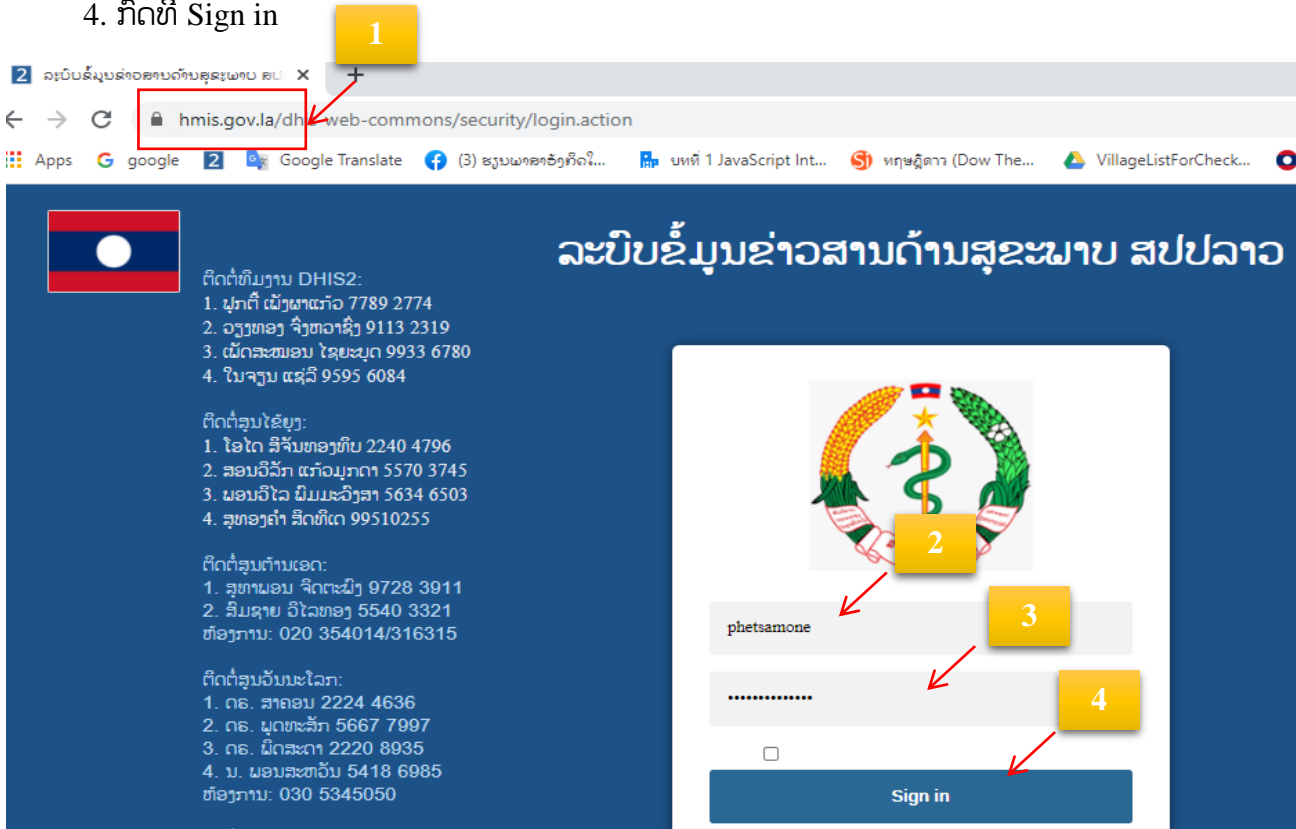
4. ກົດທີ່ Sign in

1

ລະບົບຂໍ້ມູນຂ່າວສານດ້ານສຸຂະພາບ ສປ ×

+

hmis.gov.la/dh web-commons/security/login.action

Apps google Google Translate (3) ຮຽນພາສາອັງກິດໃ... บทที่ 1 JavaScript Int... หฤษฎีดาว (Dow The... VillageListForCheck...

ລະບົບຂໍ້ມູນຂ່າວສານດ້ານສຸຂະພາບ ສປປລາວ

ຕິດຕໍ່ທີມງານ DHIS2:
1. ພຸກດີ ເພັງພາແກ້ວ 7789 2774
2. ວຽງທອງ ຈິງທວາຊີງ 9113 2319
3. ເພັດສະໝອນ ໄຊຍະບຸດ 9933 6780
4. ໃບຈຽນ ແຊ່ລີ 9595 6084

ຕິດຕໍ່ສູນໄຂ້ຍຸງ:
1. ໂອໄດ ສີຈັນທອງທິບ 2240 4796
2. ສອນວິລັກ ແກ້ວມຸກດາ 5570 3745
3. ພອນວິໄລ ພົມມະລັງສາ 5634 6503
4. ສຸທອງຄໍາ ສິດທິເດ 99510255

ຕິດຕໍ່ສູນຕ້ານເອດ:
1. ສຸທາພອນ ຈິດຕະພົງ 9728 3911
2. ສີມຊາຍ ວິໄລທອງ 5540 3321
ຫ້ອງການ: 020 354014/316315

ຕິດຕໍ່ສູນວັນນະໂລກ:
1. ດຣ. ສາຄອນ 2224 4636
2. ດຣ. ພຸດທະສັກ 5667 7997
3. ດຣ. ພິດສະດາ 2220 8935
4. ນ. ພອນສະຫວັນ 5418 6985
ຫ້ອງການ: 030 5345050

2

phetsamone

3

••••••••••••••

4

Sign in